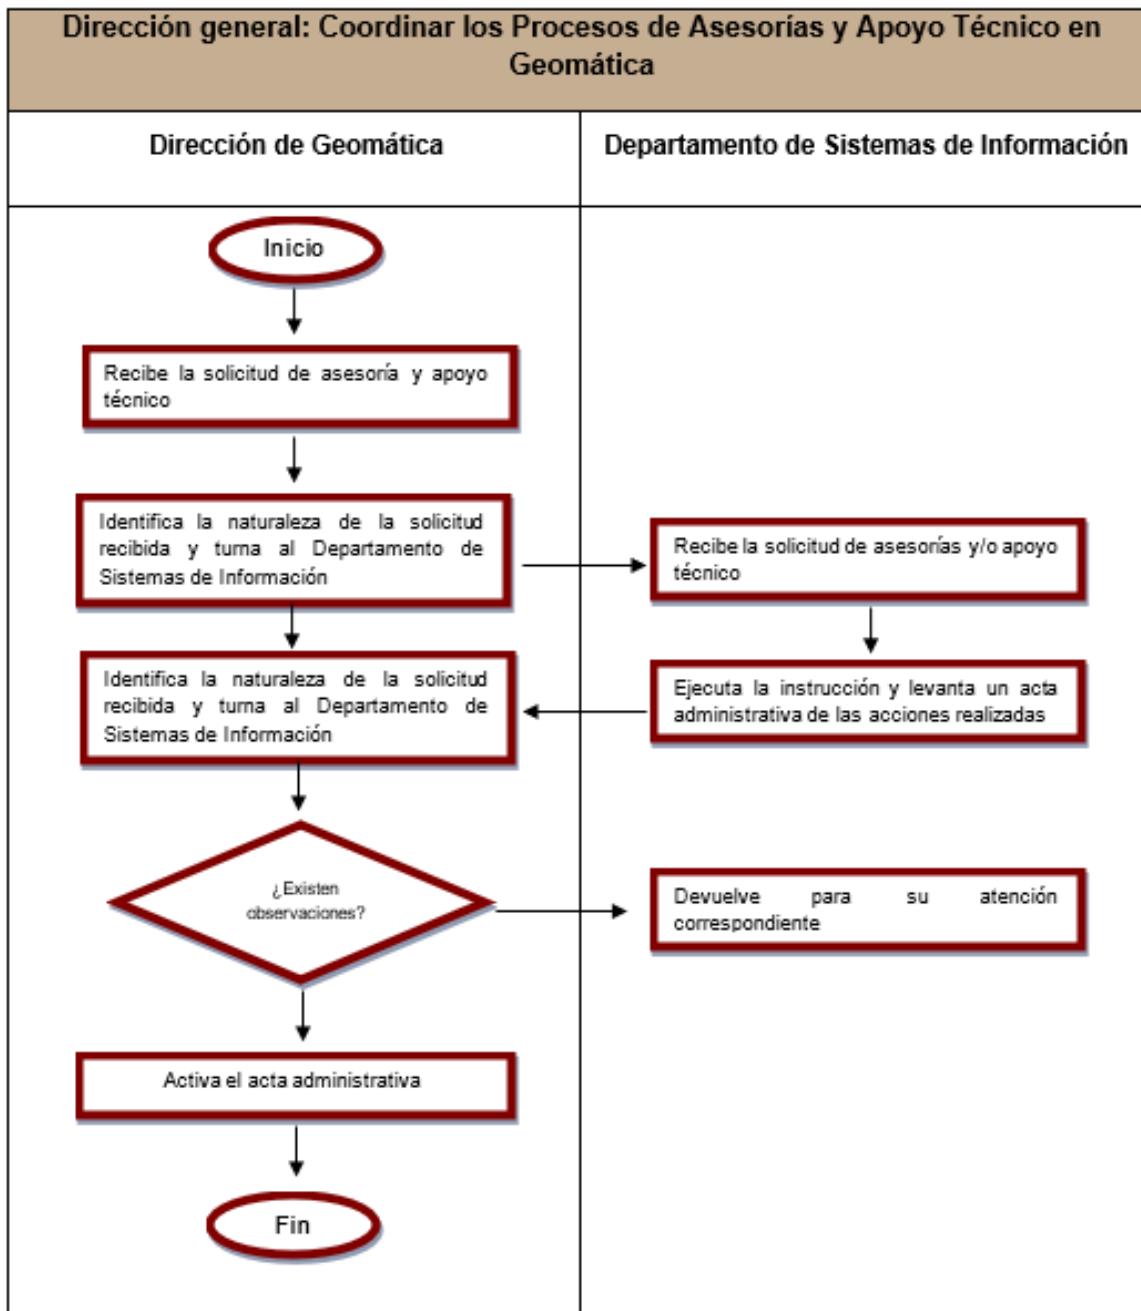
Dirección general: Coordinar los Procesos de Asesorías y Apoyo Técnico en Geomática

Dirección de Geomática

Departamento de Sistemas de Información

Inicio

Recibe la solicitud de asesoría y apoyo técnico

Identifica la naturaleza de la solicitud recibida y turna al Departamento de Sistemas de Información

Recibe la solicitud de asesorías y/o apoyo técnico

Ejecuta la instrucción y levanta un acta administrativa de las acciones realizadas

Identifica la naturaleza de la solicitud recibida y turna al Departamento de Sistemas de Información

¿Existen observaciones?

Devuelve para su atención correspondiente

Activa el acta administrativa

Fin